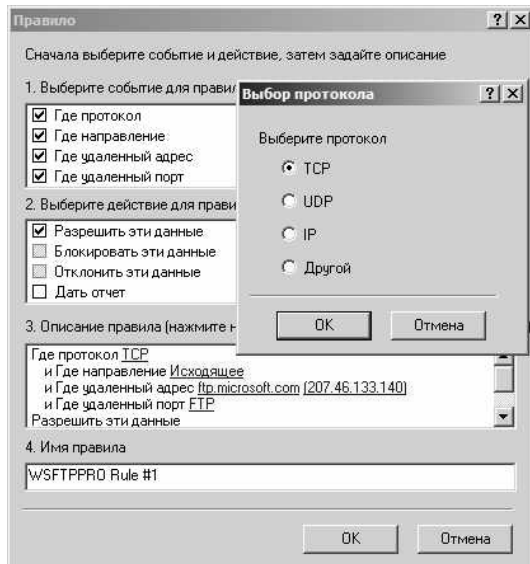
Правило ? X

Сначала выберите событие и действие, затем задайте описание

1. Выберите событие для прави

☑ Где протокол
☑ Где направление
☑ Где удаленный адрес
☑ Где удаленный порт

2. Выберите действие для прави

☑ Разрешить эти данные
☐ Блокировать эти данные
☐ Отклонить эти данные
☐ Дать отчет

3. Описание правила (нажмите н

Где протокол TCP
и Где направление Исходящее
и Где удаленный адрес ftp.microsoft.com (207.46.133.140)
и Где удаленный порт FTP
Разрешить эти данные

4. Имя правила

WSFTPPRO Rule #1

OK Отмена

Выбор протокола ? X

Выберите протокол

TCP
UDP
IP
Другой

OK Отмена